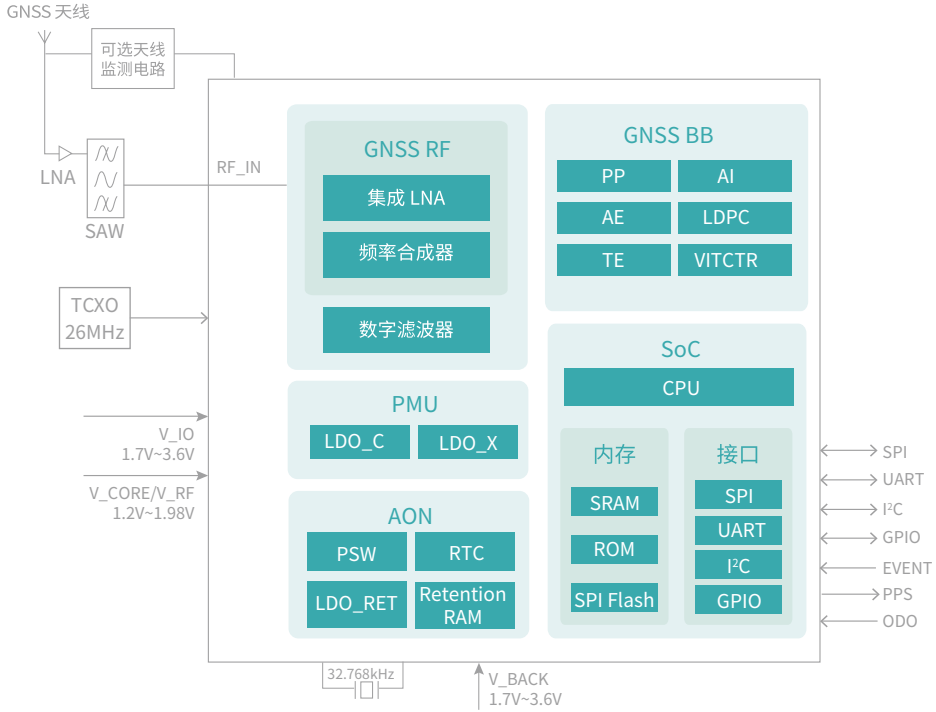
GNSS 天线

可选天线
监测电路

LNA

SAW

RF_IN

TCXO
26MHz

V_IO
1.7V~3.6V

V_CORE/V_RF
1.2V~1.98V

GNSS RF

集成 LNA

频率合成器

数字滤波器

PMU

LDO_C

LDO_X

AON

PSW

RTC

LDO_RET

Retention RAM

GNSS BB

PP

AI

AE

LDPC

TE

VITCTR

SoC

CPU

内存

SRAM

ROM

SPI Flash

接口

SPI

UART

I$^2$C

GPIO

SPI

UART

I$^2$C

GPIO

EVENT

PPS

ODO

32.768kHz

V_BACK
1.7V~3.6V